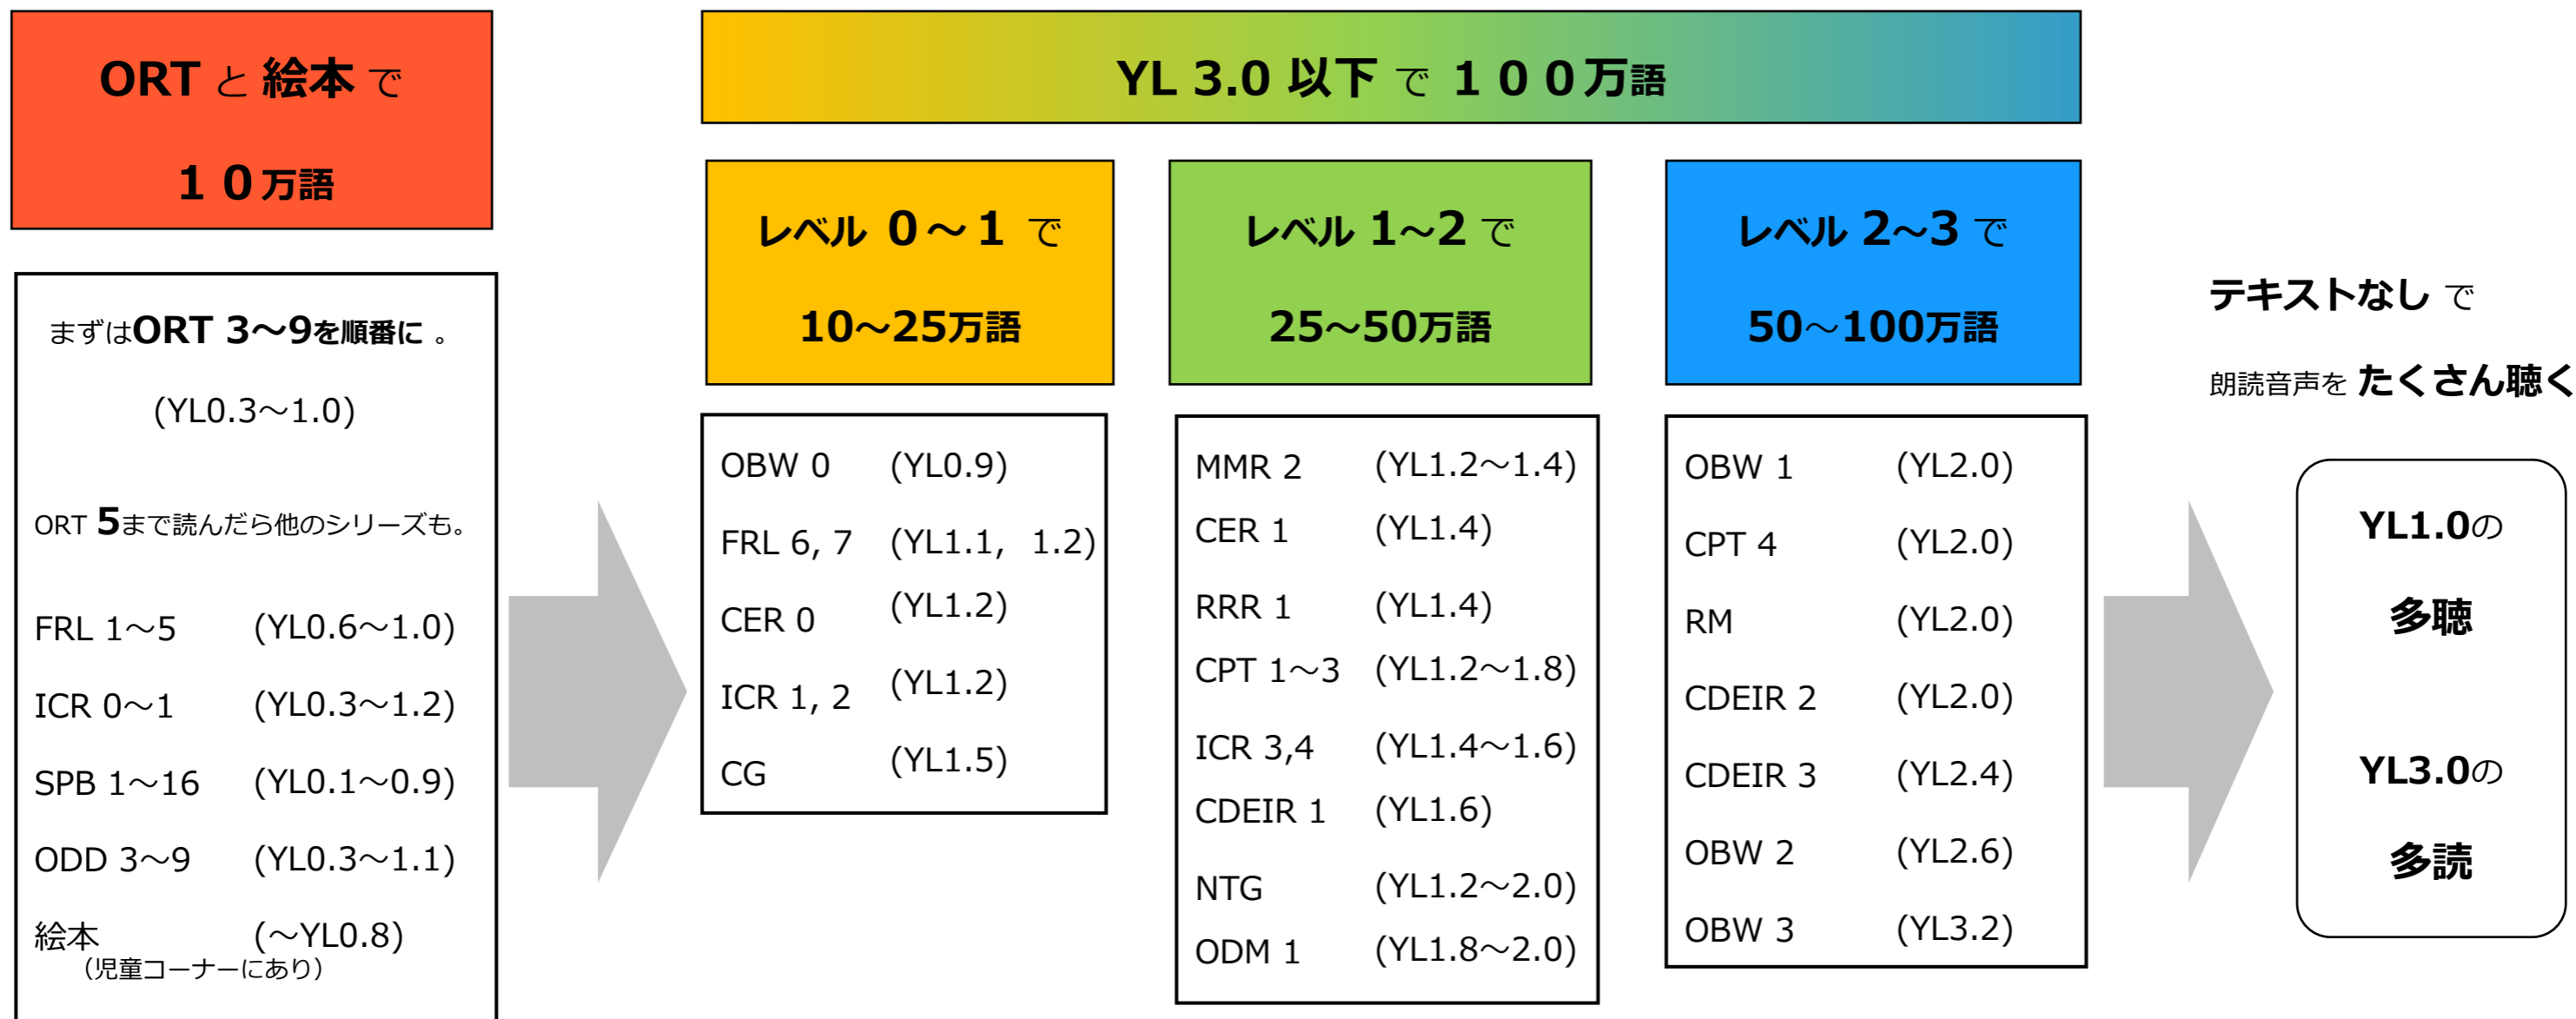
ORT と 絵本 で

１０万語

まずはORT 3～9を順番に 。

(YL0.3～1.0)

ORT 5まで読んだら他のシリーズも。

FRL 1～5 (YL0.6～1.0)

ICR 0～1 (YL0.3～1.2)

SPB 1～16 (YL0.1～0.9)

ODD 3～9 (YL0.3～1.1)

絵本 (～YL0.8)
（児童コーナーにあり）

YL 3.0 以下 で １００万語

レベル 0～1 で

10～25万語

OBW 0 (YL0.9)

FRL 6, 7 (YL1.1, 1.2)

CER 0 (YL1.2)

ICR 1, 2 (YL1.2)

CG (YL1.5)

レベル 1～2 で

25～50万語

MMR 2 (YL1.2～1.4)

CER 1 (YL1.4)

RRR 1 (YL1.4)

CPT 1～3 (YL1.2～1.8)

ICR 3,4 (YL1.4～1.6)

CDEIR 1 (YL1.6)

NTG (YL1.2～2.0)

ODM 1 (YL1.8～2.0)

レベル 2～3 で

50～100万語

OBW 1 (YL2.0)

CPT 4 (YL2.0)

RM (YL2.0)

CDEIR 2 (YL2.0)

CDEIR 3 (YL2.4)

OBW 2 (YL2.6)

OBW 3 (YL3.2)

テキストなし で

朗読音声を たくさん聴く

YL1.0の

多聴

YL3.0の

多読